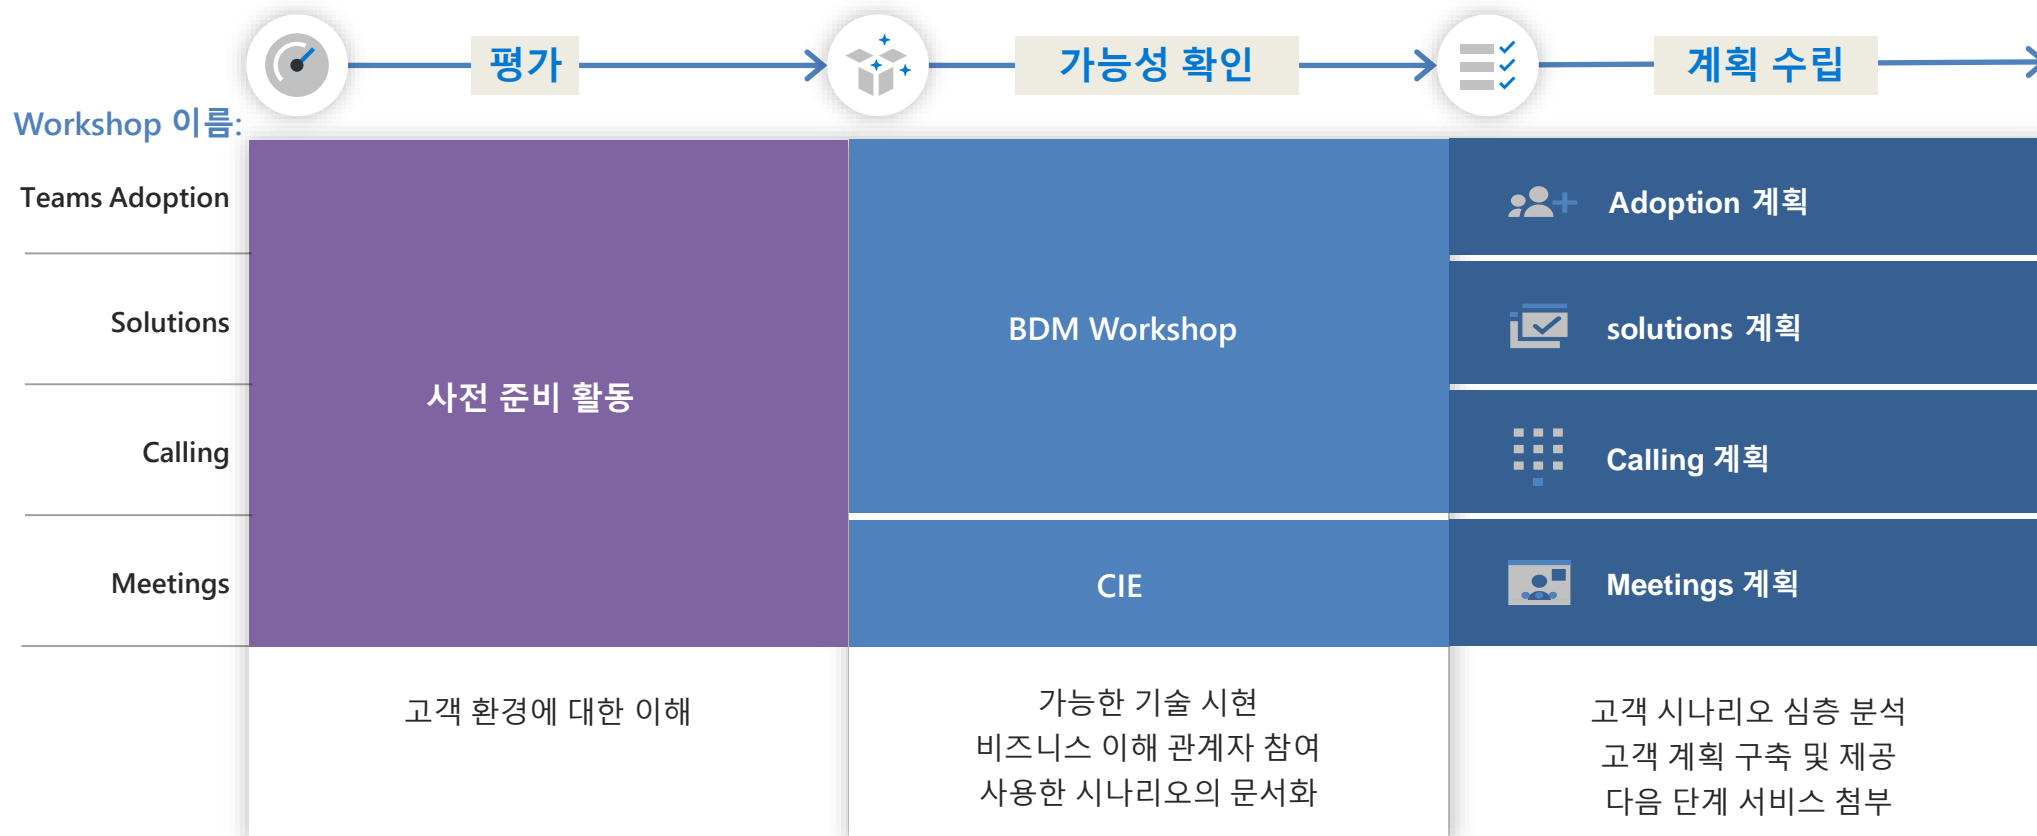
평가

가능성 확인

계획 수립

Workshop 이름:

Teams Adoption

Solutions

Calling

Meetings

사전 준비 활동

BDM Workshop

CIE

Adoption 계획

solutions 계획

Calling 계획

Meetings 계획

고객 환경에 대한 이해

가능한 기술 시현
비즈니스 이해 관계자 참여
사용한 시나리오의 문서화

고객 시나리오 심층 분석
고객 계획 구축 및 제공
다음 단계 서비스 첨부